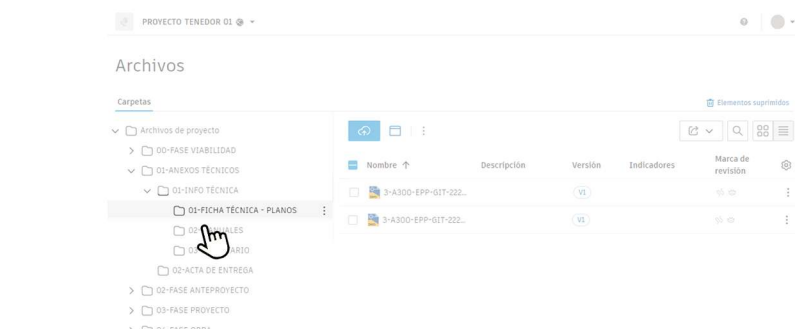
PROYECTO TENEDOR 01

Archivos

Carpetas

Elementos suprimidos

Archivos de proyecto
00-FASE VIABILIDAD
01-ANEXOS TÉCNICOS
01-INFO TÉCNICA
01-FICHA TÉCNICA - PLANOS
02-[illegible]ALES
03-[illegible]ARIO
02-ACTA DE ENTREGA
02-FASE ANTEPROYECTO
03-FASE PROYECTO
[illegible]

| Nombre ↑ | Descripción | Versión | Indicadores | Marca de revisión |
|---|---|---|---|---|
| 3-A300-EPP-GIT-222... | | V1 | | |
| 3-A300-EPP-GIT-222... | | V1 | | |